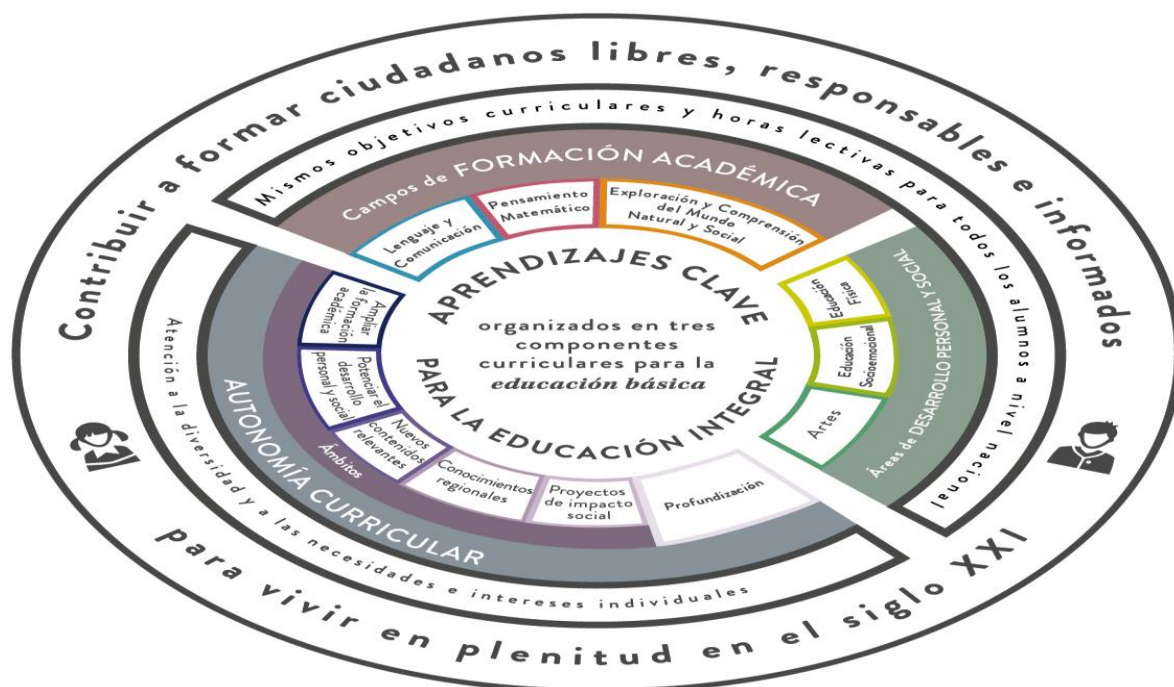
Contribuir a formar ciudadanos libres, responsables e informados

Mismos objetivos curriculares y horas lectivas para todos los alumnos a nivel nacional

Campos de FORMACIÓN ACADÉMICA

Lenguaje y Comunicación

Pensamiento Matemático

Exploración y Comprensión del Mundo Natural y Social

Áreas de DESARROLLO PERSONAL Y SOCIAL

Educación Física

Educación Socioemocional

Artes

APRENDIZAJES CLAVE

organizados en tres componentes curriculares para la *educación básica*

PARA LA EDUCACIÓN INTEGRAL

Ampliar la formación académica

Potenciar el desarrollo personal y social

Nuevos contenidos relevantes

Ámbitos

Conocimientos regionales

Proyectos de impacto social

Profundización

AUTONOMÍA CURRICULAR

Atención a la diversidad y a las necesidades e intereses individuales

para vivir en plenitud en el siglo XXI